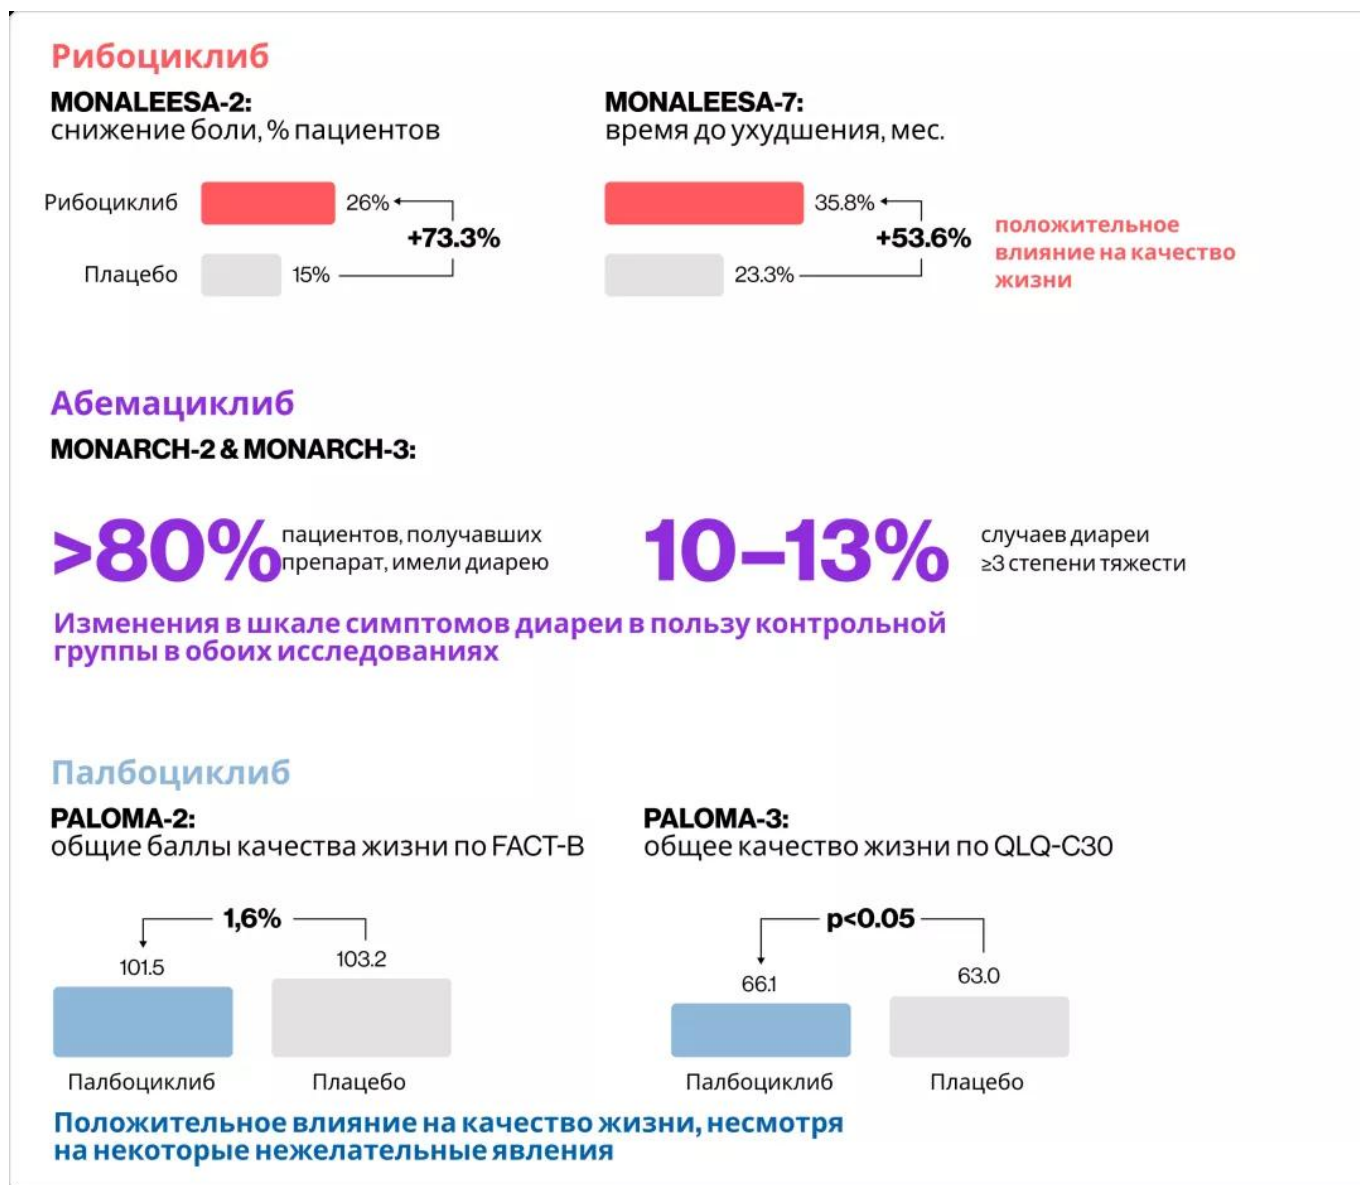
Рибоциклиб

MONALEESA-2:
снижение боли, % пациентов

Рибоциклиб 26%
+73.3%
Плацебо 15%

MONALEESA-7:
время до ухудшения, мес.

35.8%
+53.6%
23.3%

положительное влияние на качество жизни

Абемациклиб

MONARCH-2 & MONARCH-3:

>80% пациентов, получавших препарат, имели диарею

10–13% случаев диареи ≥3 степени тяжести

Изменения в шкале симптомов диареи в пользу контрольной группы в обоих исследованиях

Палбоциклиб

PALOMA-2:
общие баллы качества жизни по FACT-B

1,6%
101.5
103.2
Палбоциклиб
Плацебо

PALOMA-3:
общее качество жизни по QLQ-C30

p<0.05
66.1
63.0
Палбоциклиб
Плацебо

Положительное влияние на качество жизни, несмотря на некоторые нежелательные явления